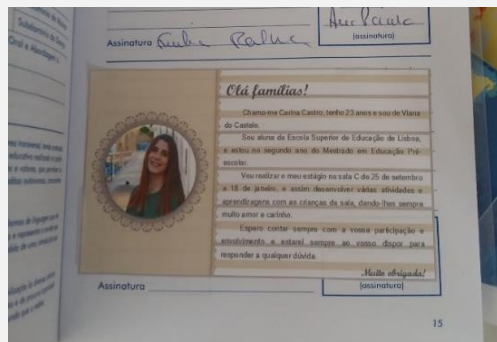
Assinatura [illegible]

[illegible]

(assinatura)

Olá famílias!

Chamo-me Carina Castro, tenho 23 anos e sou de Viana do Castelo.

Sou aluna da Escola Superior de Educação de Lisboa, e estou no segundo ano do Mestrado em Educação Pré-escolar.

Vou realizar o meu estágio na sala C de 25 de setembro a 18 de janeiro, e assim desenvolver várias atividades e aprendizagens com as crianças da sala, dando-lhes sempre muito amor e carinho.

Espero contar sempre com a vossa participação e envolvimento e estarei sempre ao vosso dispor para responder a qualquer dúvida.

Muito obrigada!

Assinatura

(assinatura)

15